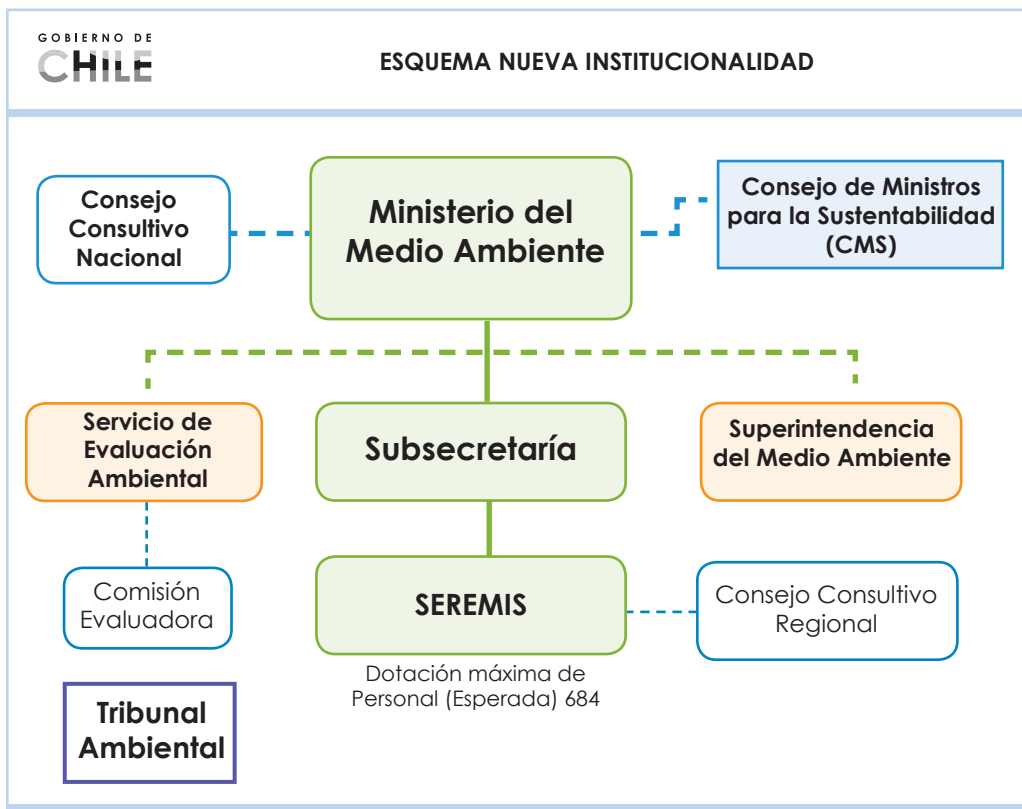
GOBIERNO DE
CHILE

ESQUEMA NUEVA INSTITUCIONALIDAD

Consejo Consultivo Nacional

Ministerio del Medio Ambiente

Consejo de Ministros para la Sustentabilidad (CMS)

Servicio de Evaluación Ambiental

Subsecretaría

Superintendencia del Medio Ambiente

Comisión Evaluadora

SEREMIS

Consejo Consultivo Regional

Dotación máxima de Personal (Esperada) 684

Tribunal Ambiental